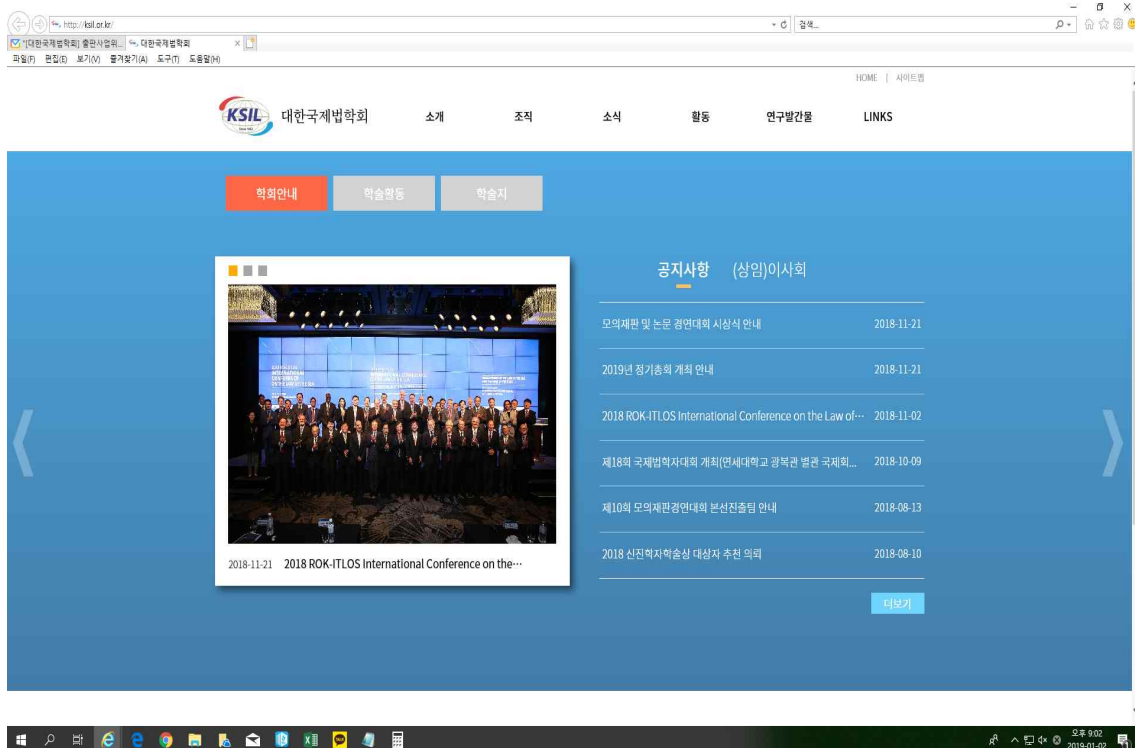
http://ksil.or.kr/

검색...

"[대한국제법학회] 출판사업위... 대한국제법학회

파일(F) 편집(E) 보기(V) 즐겨찾기(A) 도구(T) 도움말(H)

HOME | 사이트맵

KSIL 대한국제법학회

소개 조직 소식 활동 연구발간물 LINKS

학회안내 학술활동 학술지

2018-11-21 2018 ROK-ITLOS International Conference on the···

공지사항 (상임)이사회

모의재판 및 논문 경연대회 시상식 안내 2018-11-21

2019년 정기총회 개최 안내 2018-11-21

2018 ROK-ITLOS International Conference on the Law of··· 2018-11-02

제18회 국제법학자대회 개최(연세대학교 광복관 별관 국제회... 2018-10-09

제10회 모의재판경연대회 본선진출팀 안내 2018-08-13

2018 신진학자학술상 대상자 추천 의뢰 2018-08-10

더보기

오후 9:02
2019-01-02